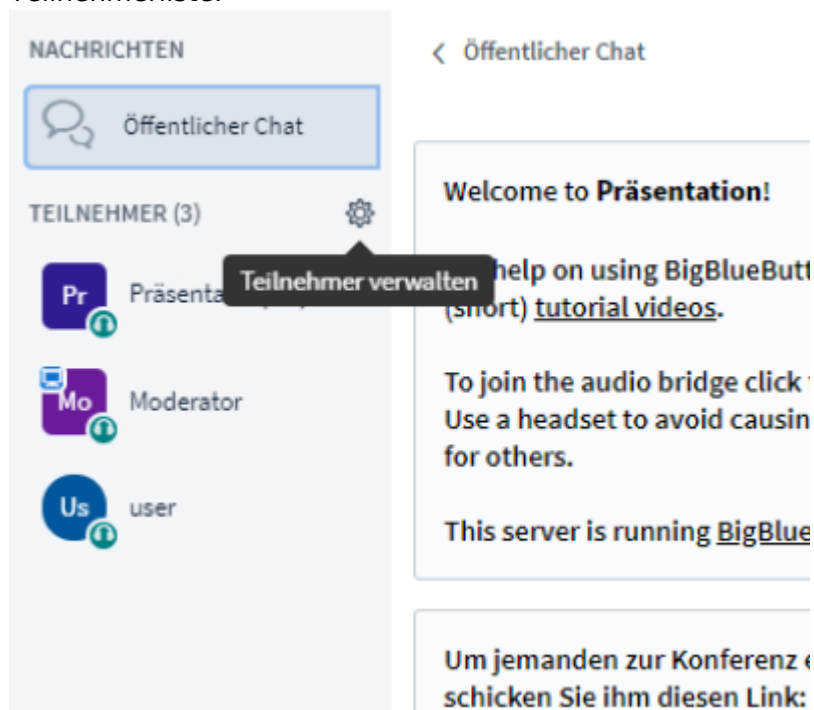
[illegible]

NACHRICHTEN

Öffentlicher Chat

TEILNEHMER (3)

Teilnehmer verwalten

Pr Präsenta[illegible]

Mo Moderator

Us user

Öffentlicher Chat

Welcome to **Präsentation**!

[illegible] help on using BigBlueButt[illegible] (short) tutorial videos.

To join the audio bridge click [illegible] Use a headset to avoid causin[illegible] for others.

This server is running BigBlue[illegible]

Um jemanden zur Konferenz e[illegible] schicken Sie ihm diesen Link: